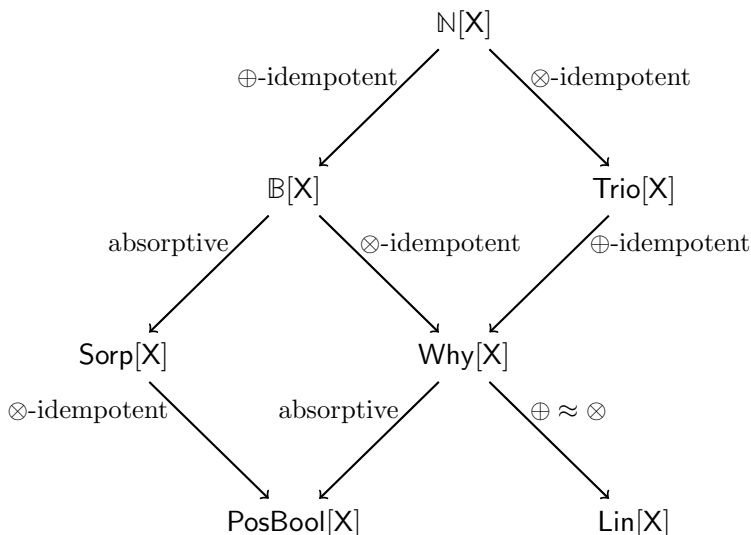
$\mathbb{N}[\mathsf{X}]$

$\oplus$-idempotent

$\otimes$-idempotent

$\mathbb{B}[\mathsf{X}]$

$\mathsf{Trio}[\mathsf{X}]$

absorptive

$\otimes$-idempotent

$\oplus$-idempotent

$\mathsf{Sorp}[\mathsf{X}]$

$\mathsf{Why}[\mathsf{X}]$

$\otimes$-idempotent

absorptive

$\oplus \approx \otimes$

$\mathsf{PosBool}[\mathsf{X}]$

$\mathsf{Lin}[\mathsf{X}]$